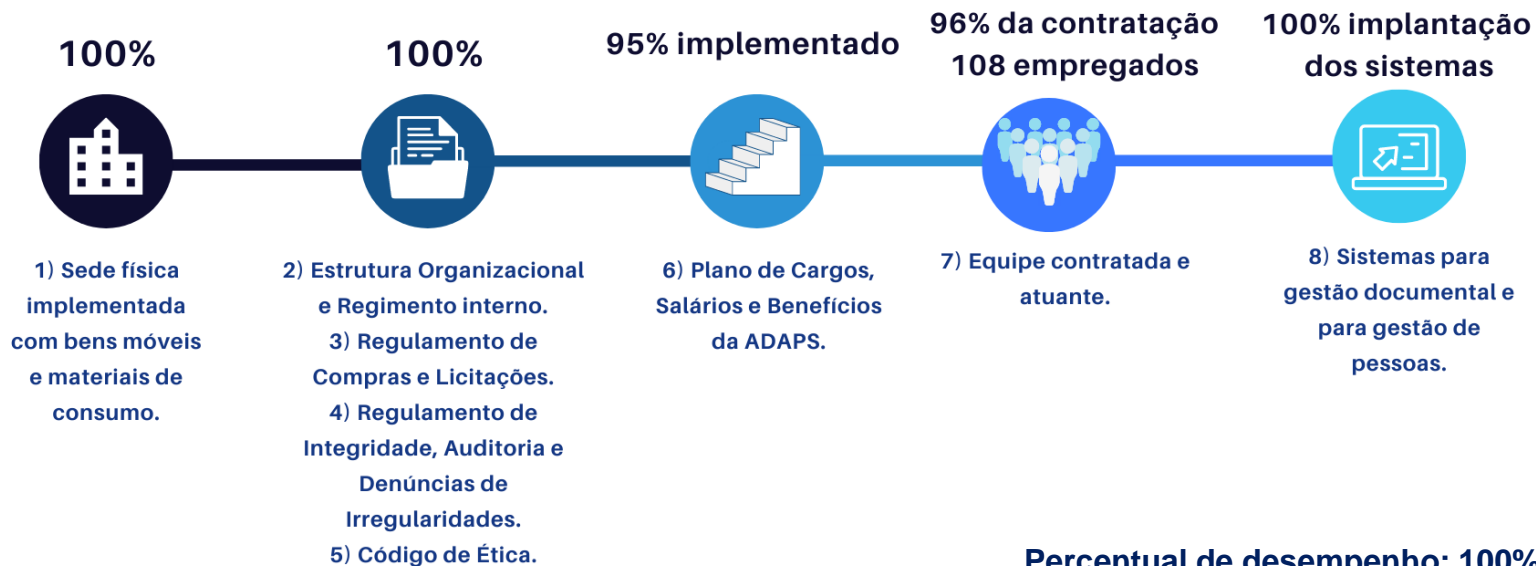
100%

100%

95% implementado

96% da contratação
108 empregados

100% implantação
dos sistemas

1) Sede física implementada com bens móveis e materiais de consumo.

2) Estrutura Organizacional e Regimento interno.
3) Regulamento de Compras e Licitações.
4) Regulamento de Integridade, Auditoria e Denúncias de Irregularidades.
5) Código de Ética.

6) Plano de Cargos, Salários e Benefícios da ADAPS.

7) Equipe contratada e atuante.

8) Sistemas para gestão documental e para gestão de pessoas.

Percentual de desempenho: 100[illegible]